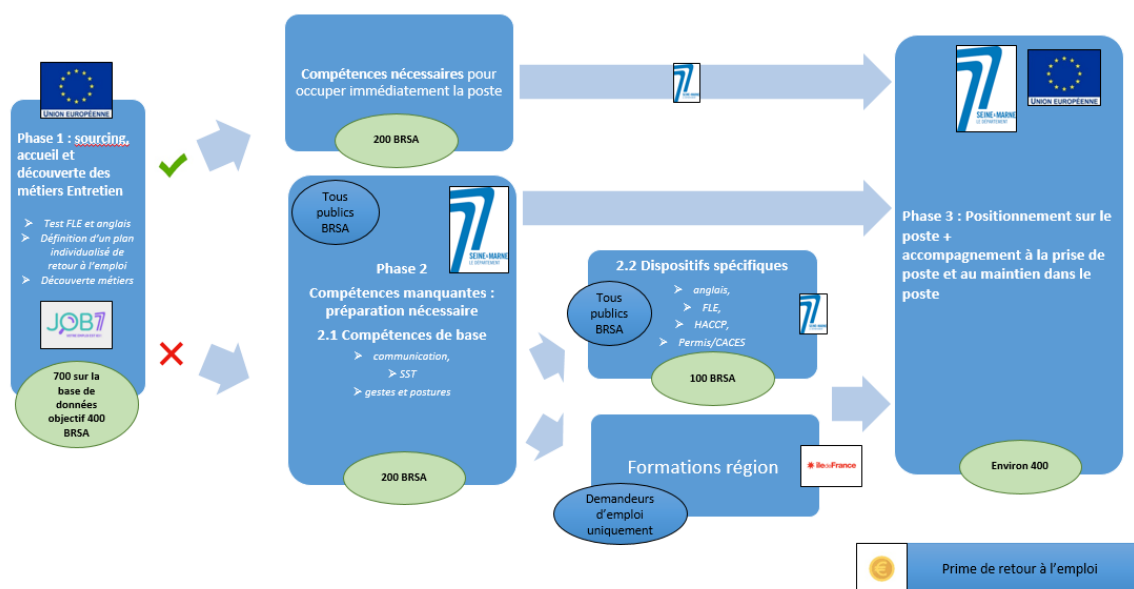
UNION EUROPÉENNE

Phase 1 : sourcing, accueil et découverte des métiers Entretien

➢ Test FLE et anglais
➢ Définition d'un plan individualisé de retour à l'emploi
➢ Découverte métiers

JOB77

700 sur la base de données objectif 400 BRSA

Compétences nécessaires pour occuper immédiatement la poste

200 BRSA

Tous publics BRSA

SEINE-MARNE

Phase 2

Compétences manquantes : préparation nécessaire

2.1 Compétences de base

➢ communication,
➢ SST
➢ gestes et postures

200 BRSA

2.2 Dispositifs spécifiques

Tous publics BRSA

➢ anglais,
➢ FLE,
➢ HACCP,
➢ Permis/CACES

100 BRSA

Formations région

iledeFrance

Demandeurs d'emploi uniquement

SEINE-MARNE LE DÉPARTEMENT

UNION EUROPÉENNE

Phase 3 : Positionnement sur le poste + accompagnement à la prise de poste et au maintien dans le poste

Environ 400

Prime de retour à l'emploi